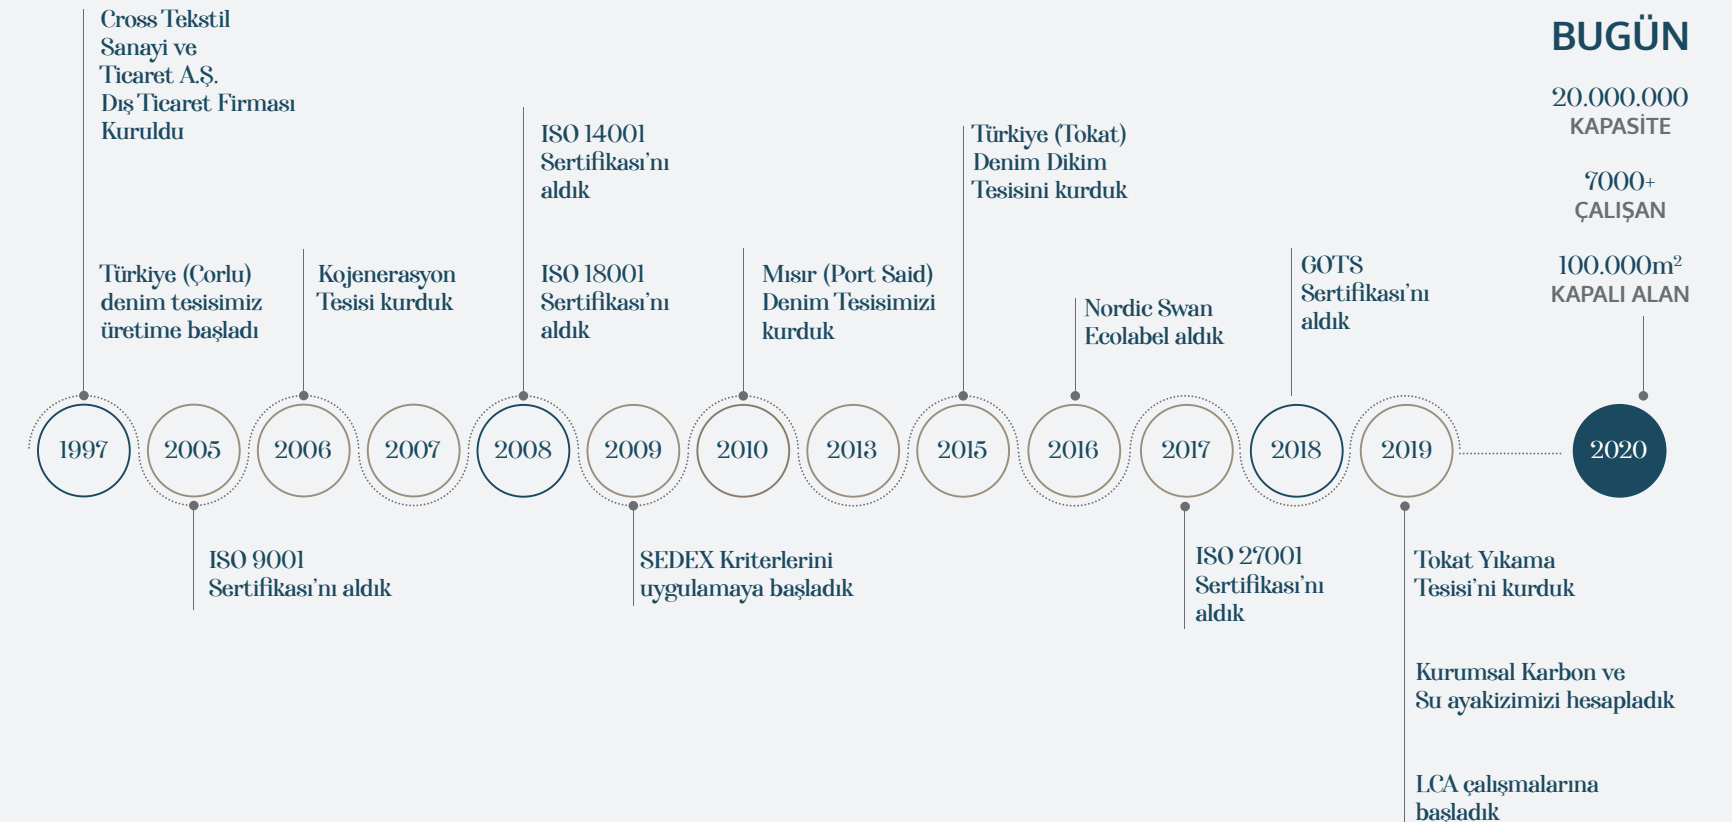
Cross Tekstil Sanayi ve Ticaret A.Ş. Dış Ticaret Firması Kuruldu

Türkiye (Çorlu) denim tesisimiz üretime başladı

Kojenerasyon Tesisi kurduk

ISO 14001 Sertifikası'nı aldık

ISO 18001 Sertifikası'nı aldık

Mısır (Port Said) Denim Tesisimizi kurduk

Türkiye (Tokat) Denim Dikim Tesisini kurduk

Nordic Swan Ecolabel aldık

GOTS Sertifikası'nı aldık

BUGÜN

20.000.000
KAPASİTE

7000+
ÇALIŞAN

100.000m$^2$
KAPALI ALAN

1997 2005 2006 2007 2008 2009 2010 2013 2015 2016 2017 2018 2019 2020

ISO 9001 Sertifikası'nı aldık

SEDEX Kriterlerini uygulamaya başladık

ISO 27001 Sertifikası'nı aldık

Tokat Yıkama Tesisi'ni kurduk

Kurumsal Karbon ve Su ayakizimizi hesapladık

LCA çalışmalarına başladık